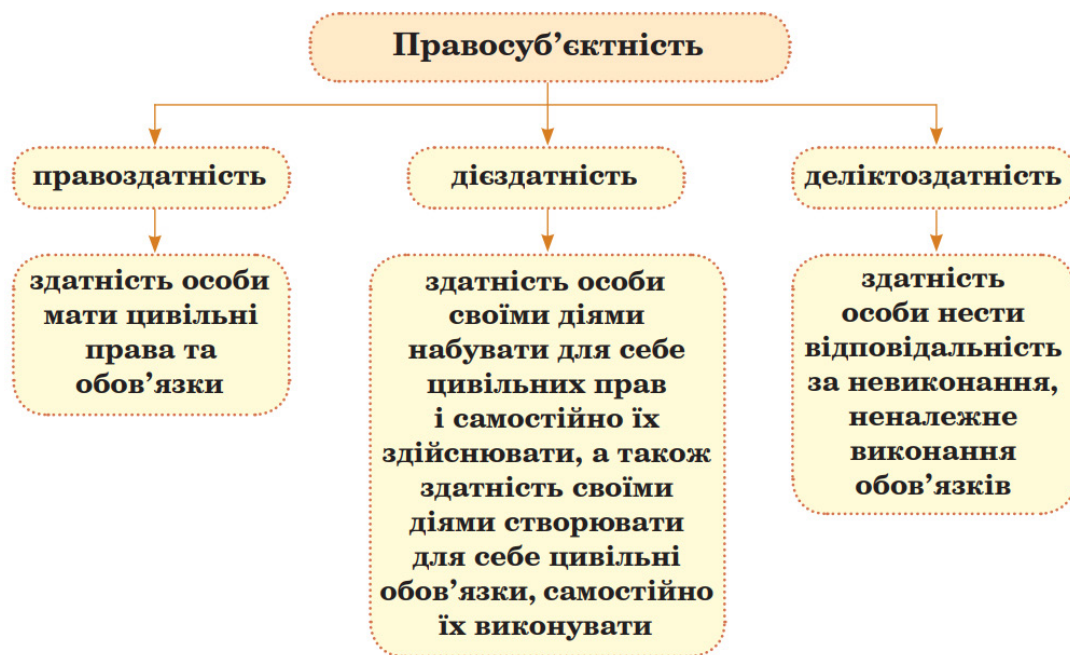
Правосуб'єктність

правоздатність

здатність особи мати цивільні права та обов'язки

дієздатність

здатність особи своїми діями набувати для себе цивільних прав і самостійно їх здійснювати, а також здатність своїми діями створювати для себе цивільні обов'язки, самостійно їх виконувати

деліктоздатність

здатність особи нести відповідальність за невиконання, неналежне виконання обов'язків